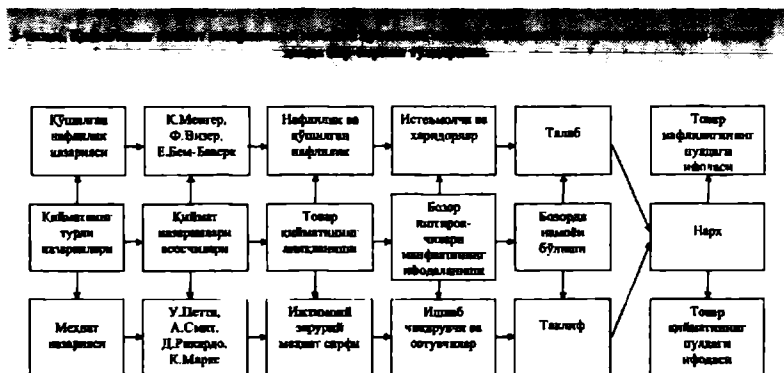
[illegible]

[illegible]

Қўшилган нафлилик назарияси

К.Менгер, Ф.Визер, Е.Бем-Баверк

Нафлилик ва қўшилган нафлилик

Истеъмолчи ва харидорлар

Талаб

Товар нафлилигининг пулдаги ифодаси

Қиймат ва нарх турли назариялари

Қиймат назарияларининг асосчилари

Товар қийматининг аниқланиши

Бозор иштирокчилари манфаатининг ифодаланиши

Бозорда нисбий бўлиниш

Нарх

Меҳнат назарияси

У.Петти, А.Смит, Д.Рикардо, К.Маркс

Ижтимоий зарурий меҳнат сарфи

Ишлаб чиқарувчи ва сотувчилар

Таклиф

Товар қийматининг пулдаги ифодаси